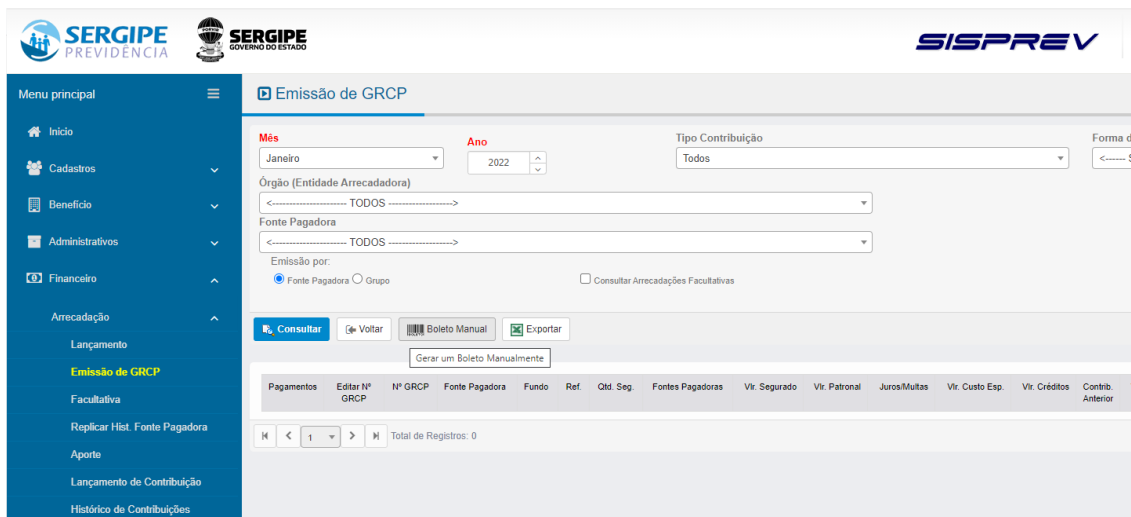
SERGIPE PREVIDÊNCIA
SERGIPE GOVERNO DO ESTADO
SISPREV

Menu principal
Início
Cadastros
Benefício
Administrativos
Financeiro
Arrecadação
Lançamento
Emissão de GRCP
Facultativa
Replicar Hist. Fonte Pagadora
Aporte
Lançamento de Contribuição
Histórico de Contribuições

Emissão de GRCP

Mês
Janeiro
Ano
2022
Tipo Contribuição
Todos
Forma d
<------ S
Órgão (Entidade Arrecadadora)
<---------------------- TODOS ------------------->
Fonte Pagadora
<---------------------- TODOS ------------------->
Emissão por:
Fonte Pagadora Grupo
Consultar Arrecadações Facultativas

Consultar
Voltar
Boleto Manual
Exportar
Gerar um Boleto Manualmente

| Pagamentos | Editar Nº GRCP | Nº GRCP | Fonte Pagadora | Fundo | Ref. | Qtd. Seg. | Fontes Pagadoras | Vlr. Segurado | Vlr. Patronal | Juros/Multas | Vlr. Custo Esp. | Vlr. Créditos | Contrib. Anterior |
|---|---|---|---|---|---|---|---|---|---|---|---|---|---|

1
Total de Registros: 0